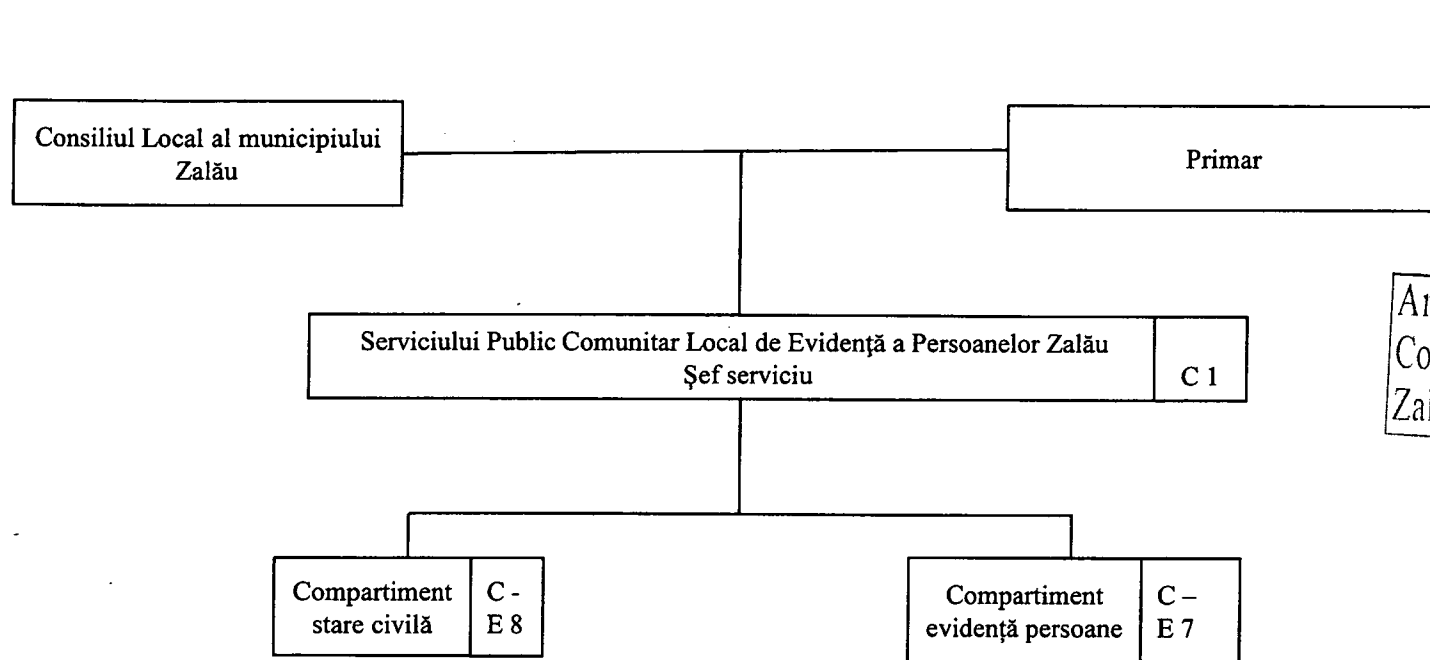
Consiliul Local al municipiului Zalău

Primar

An
Co
Za

Serviciului Public Comunitar Local de Evidență a Persoanelor Zalău
Şef serviciu

C 1

Compartiment stare civilă

C - E 8

Compartiment evidență persoane

C – E 7